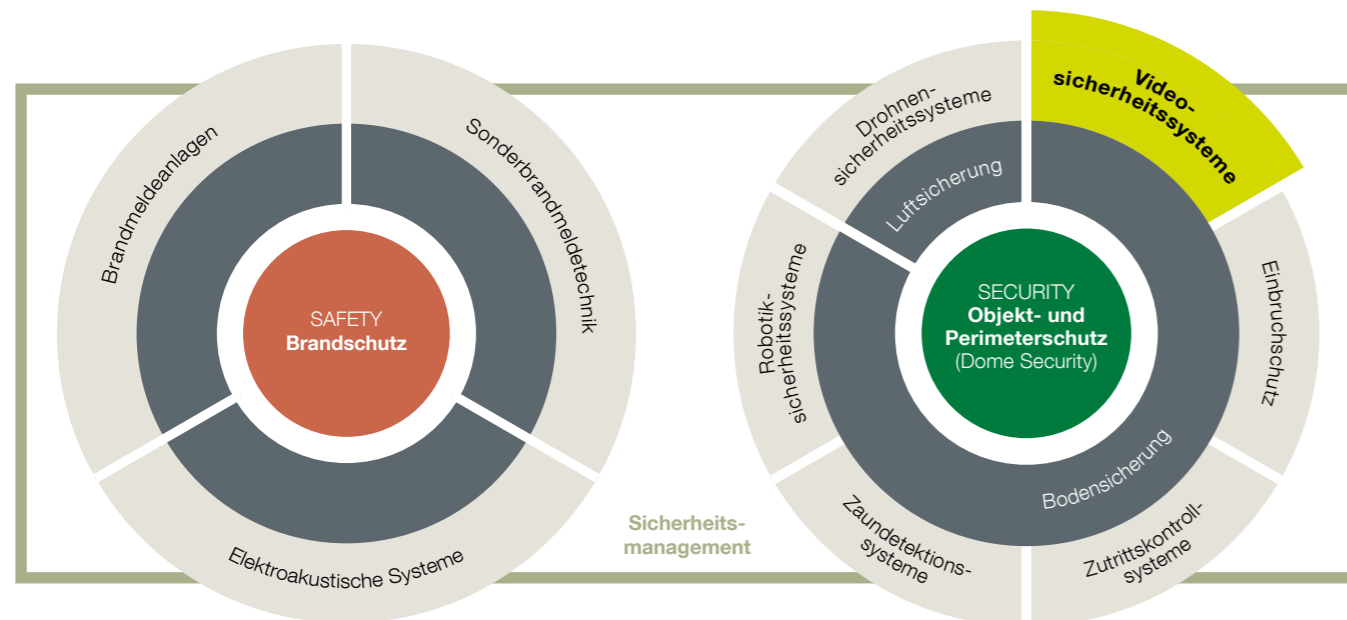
Brandmeldeanlagen

Sonderbrandmeldetechnik

SAFETY
Brandschutz

Elektroakustische Systeme

Sicherheits-
management

Drohnen-
sicherheitssysteme

Video-
sicherheitssysteme

Luftsicherung

Robotik-
sicherheitssysteme

SECURITY
Objekt- und
Perimeterschutz
(Dome Security)

Einbruchschutz

Bodensicherung

Zaundetektions-
systeme

Zutrittskontroll-
systeme